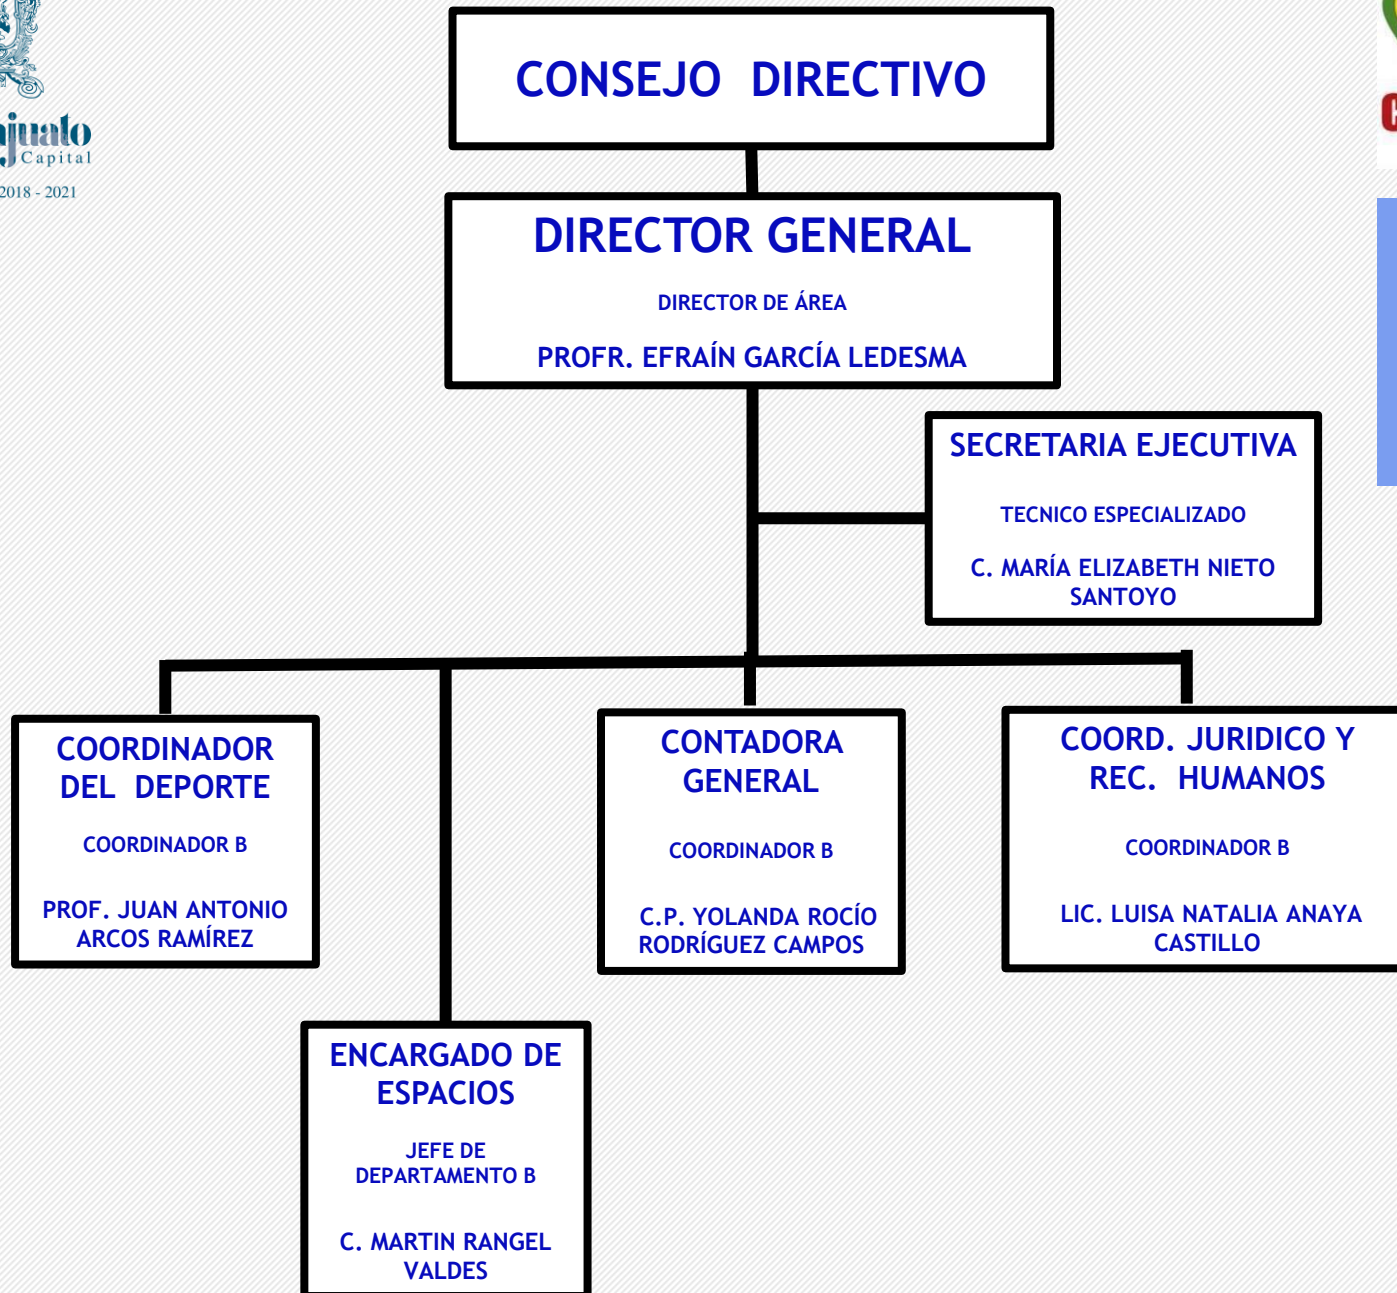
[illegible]juato
Capital
2018 - 2021

CONSEJO DIRECTIVO

DIRECTOR GENERAL

DIRECTOR DE ÁREA

PROFR. EFRAÍN GARCÍA LEDESMA

SECRETARIA EJECUTIVA

TECNICO ESPECIALIZADO

C. MARÍA ELIZABETH NIETO SANTOYO

COORDINADOR DEL DEPORTE

COORDINADOR B

PROF. JUAN ANTONIO ARCOS RAMÍREZ

CONTADORA GENERAL

COORDINADOR B

C.P. YOLANDA ROCÍO RODRÍGUEZ CAMPOS

COORD. JURIDICO Y REC. HUMANOS

COORDINADOR B

LIC. LUISA NATALIA ANAYA CASTILLO

ENCARGADO DE ESPACIOS

JEFE DE DEPARTAMENTO B

C. MARTIN RANGEL VALDES